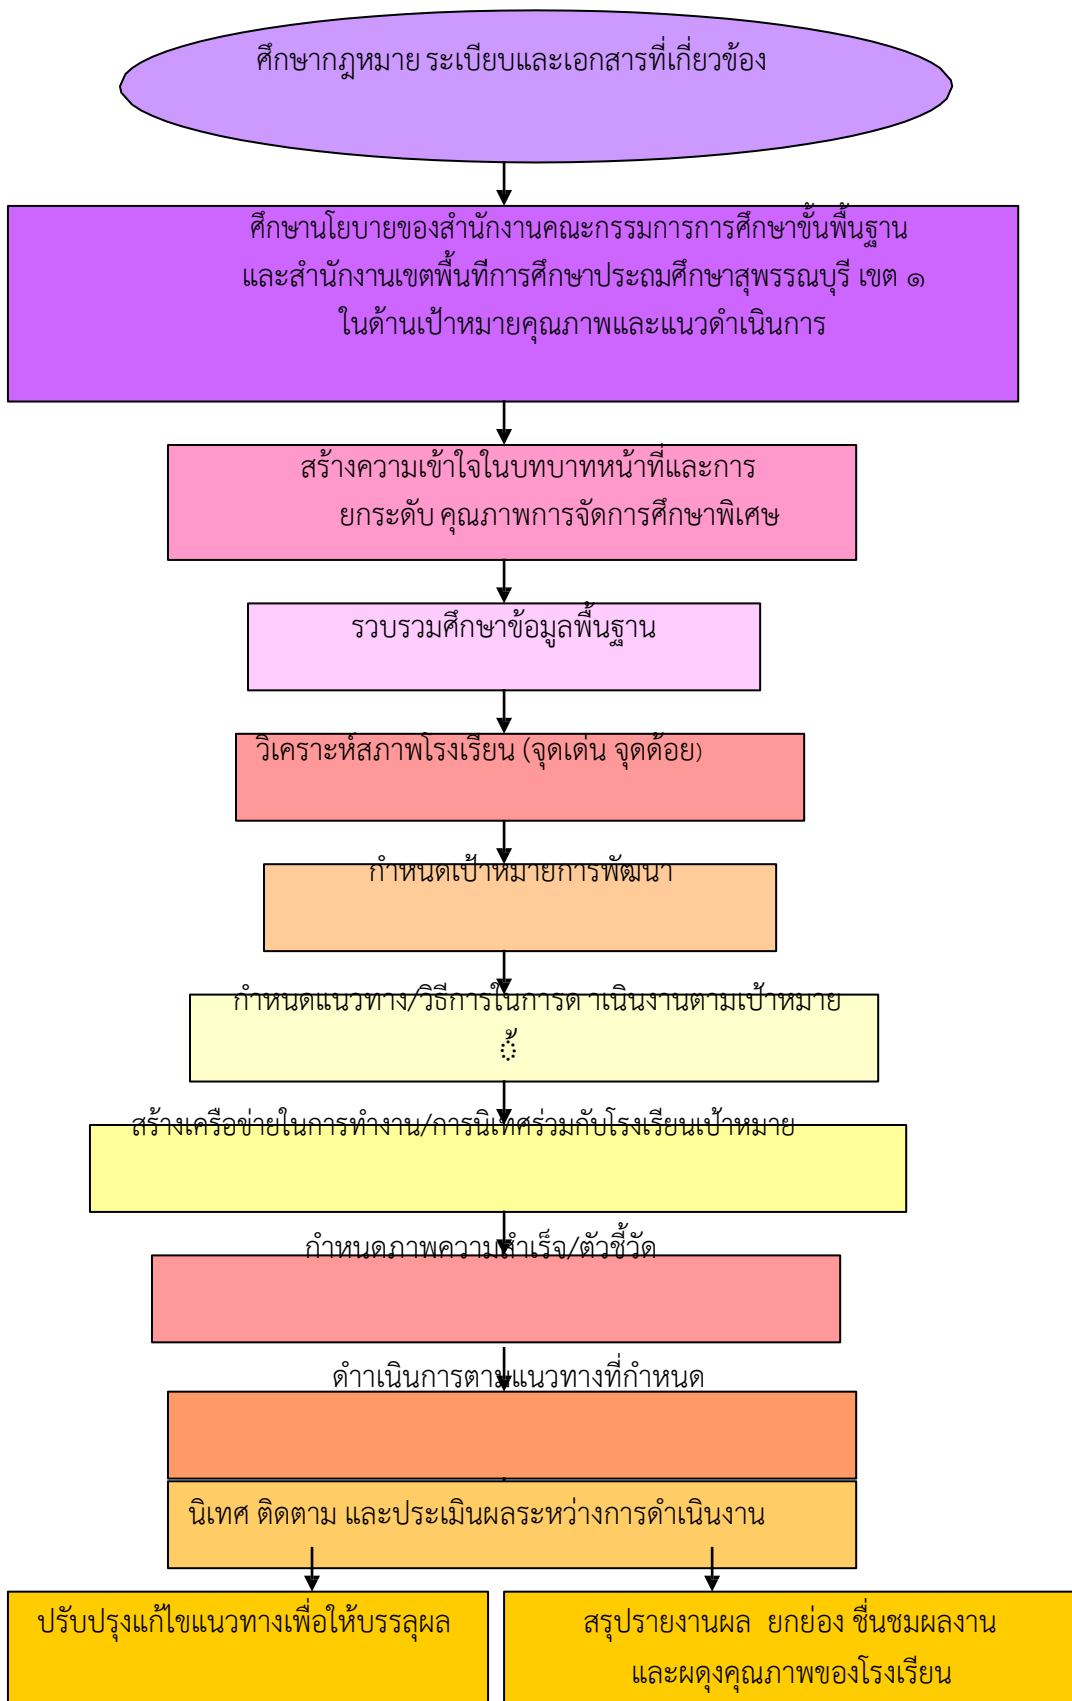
ศึกษากฎหมาย ระเบียบและเอกสารที่เกี่ยวข้อง

ศึกษานโยบายของสำนักงานคณะกรรมการการศึกษาขั้นพื้นฐาน และสำนักงานเขตพื้นที่การศึกษาประถมศึกษาสุพรรณบุรี เขต ๑ ในด้านเป้าหมายคุณภาพและแนวดำเนินการ

สร้างความเข้าใจในบทบาทหน้าที่และการยกระดับ คุณภาพการจัดการศึกษาพิเศษ

รวบรวมศึกษาข้อมูลพื้นฐาน

วิเคราะห์สภาพโรงเรียน (จุดเด่น จุดด้อย)

กำหนดเป้าหมายการพัฒนา

กำหนดแนวทาง/วิธีการในการดำเนินงานตามเป้าหมาย

สร้างเครือข่ายในการทำงาน/การนิเทศร่วมกับโรงเรียนเป้าหมาย

กำหนดภาพความสำเร็จ/ตัวชี้วัด

ดำเนินการตามแนวทางที่กำหนด

นิเทศ ติดตาม และประเมินผลระหว่างการดำเนินงาน

ปรับปรุงแก้ไขแนวทางเพื่อให้บรรลุผล

สรุปรายงานผล ยกย่อง ชื่นชมผลงาน และผดุงคุณภาพของโรงเรียน